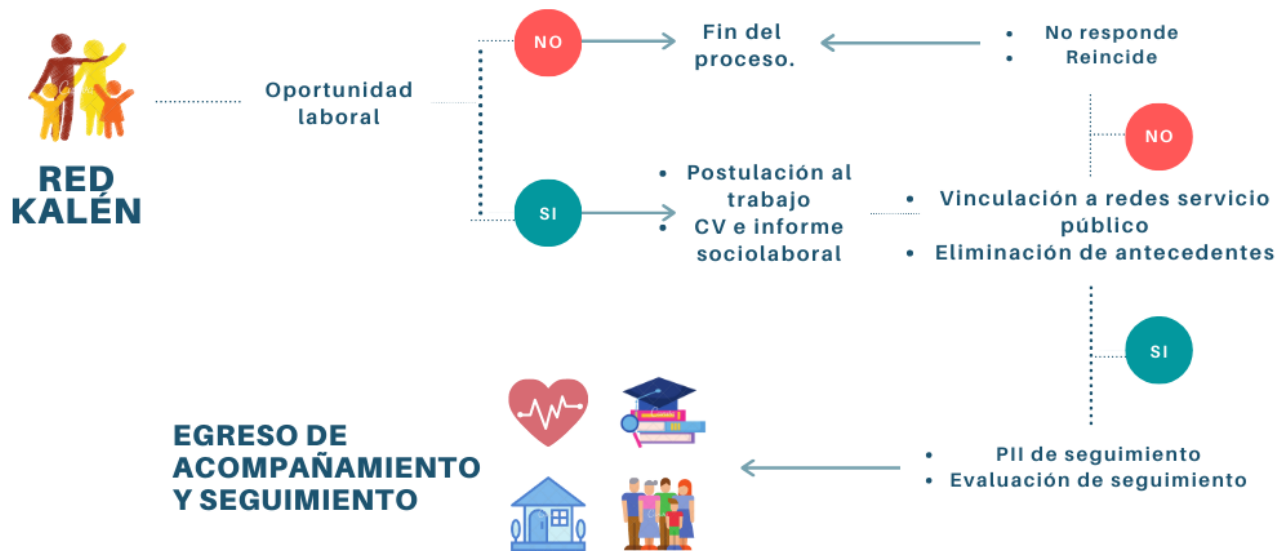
RED KALÉN

Oportunidad laboral

NO

Fin del proceso.

- No responde
- Reincide

NO

SI

- Postulación al trabajo
- CV e informe sociolaboral

- Vinculación a redes servicio público
- Eliminación de antecedentes

SI

EGRESO DE ACOMPAÑAMIENTO Y SEGUIMIENTO

- PII de seguimiento
- Evaluación de seguimiento